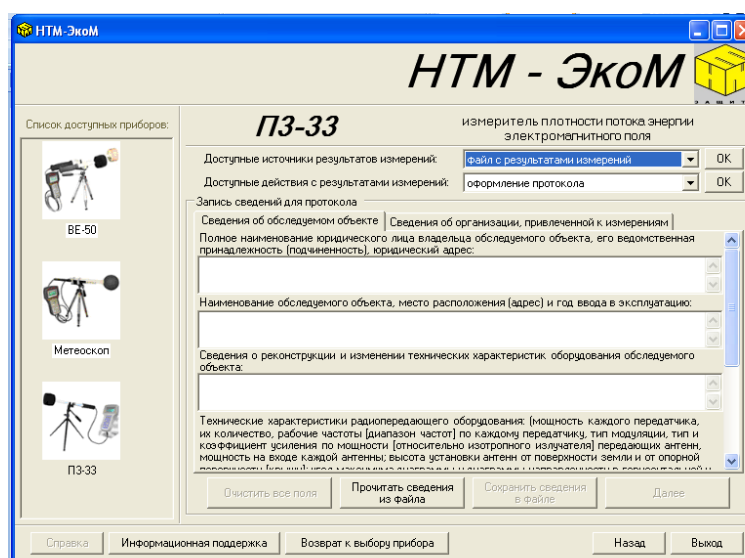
НТМ-ЭкоМ

НТМ - ЭкоМ

Список доступных приборов:

ВЕ-50

Метеоскоп

П3-33

П3-33

измеритель плотности потока энергии электромагнитного поля

Доступные источники результатов измерений: файл с результатами измерений ОК

Доступные действия с результатами измерений: оформление протокола ОК

Запись сведений для протокола

Сведения об обследуемом объекте | Сведения об организации, привлеченной к измерениям

Полное наименование юридического лица владельца обследуемого объекта, его ведомственная принадлежность (подчиненность), юридический адрес:

Наименование обследуемого объекта, место расположения (адрес) и год ввода в эксплуатацию:

Сведения о реконструкции и изменении технических характеристик оборудования обследуемого объекта:

Технические характеристики радиопередающего оборудования: (мощность каждого передатчика, их количество, рабочие частоты (диапазон частот) по каждому передатчику, тип модуляции, тип и коэффициент усиления по мощности (относительно изотропного излучателя) передающих антенн, мощность на входе каждой антенны; высота установки антенн от поверхности земли и от опорной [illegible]

Очистить все поля | Прочитать сведения из файла | Сохранить сведения в файле | Далее

Справка | Информационная поддержка | Возврат к выбору прибора | Назад | Выход